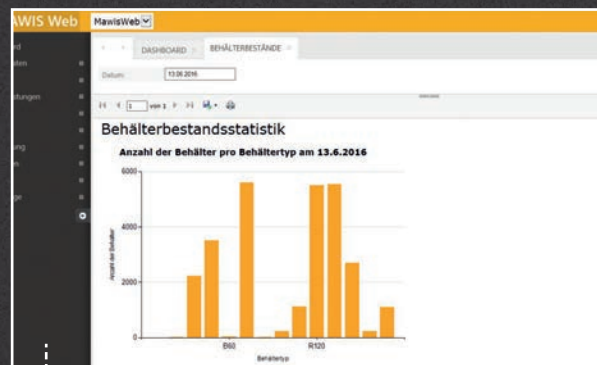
AWIS Web MawisWeb

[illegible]d
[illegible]ten
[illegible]tungen
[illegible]ung
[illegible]n
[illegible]ge

DASHBOARD × BEHÄLTERBESTÄNDE ×

Datum: 13.06.2016

1 von 1

Behälterbestandsstatistik

Anzahl der Behälter pro Behältertyp am 13.6.2016

6000
4000
2000
0

Anzahl der Behälter

B60
R120

Behältertyp